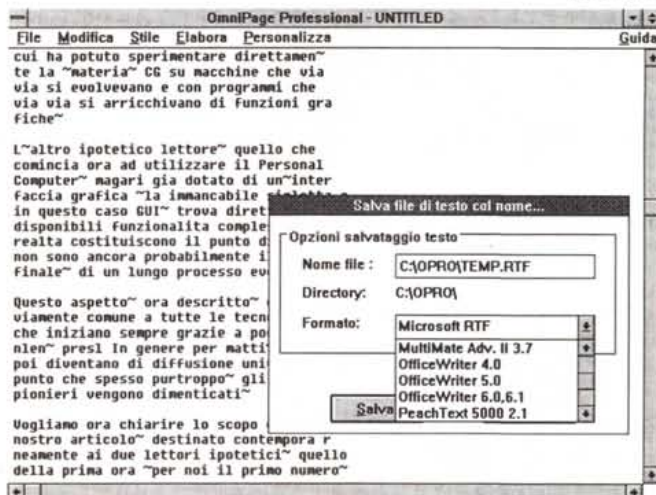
OmniPage Professional - UNTITLED

File Modifica Stile Elabora Personalizza Guida

cui ha potuto sperimentare direttamen~ te la ~materia~ CG su macchine che via via si evolvevano e con programmi che via via si arricchivano di funzioni gra fiche~

L~altro ipotetico lettore~ quello che comincia ora ad utilizzare il Personal Computer~ magari gia dotato di un~inter faccia grafica ~la immancabile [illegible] in questo caso GUI~ trova diret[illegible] disponibili funzionalita comple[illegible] realta costituiscono il punto d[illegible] non sono ancora probabilmente i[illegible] finale~ di un lungo processo ev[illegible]

Questo aspetto~ ora descritto~ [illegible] viamente comune a tutte le tecn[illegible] che iniziano sempre grazie a po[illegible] nlen~ presl In genere per matti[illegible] poi diventano di diffusione uni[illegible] punto che spesso purtroppo~ gli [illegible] pionieri vengono dimenticati~

Vogliamo ora chiarire lo scopo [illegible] nostro articolo~ destinato contempora r neamente ai due lettori ipotetici~ quello della prima ora ~per noi il primo numero~

Salva file di testo col nome...

Opzioni salvataggio testo

Nome file : C:\OPRO\TEMP.RTF

Directory: C:\OPRO\

Formato: Microsoft RTF

MultiMate Adv. II 3.7
OfficeWriter 4.0
OfficeWriter 5.0
OfficeWriter 6.0,6.1
PeachText 5000 2.1

Salva